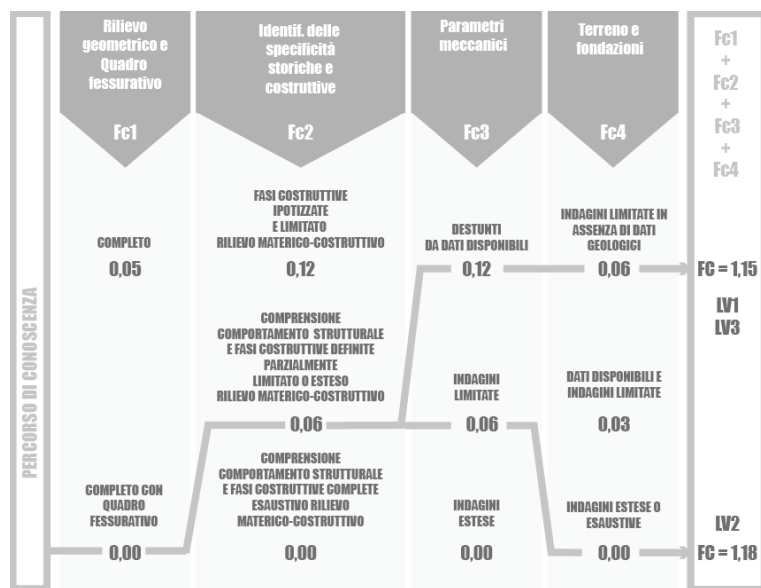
PERCORSO DI CONOSCENZA

| Rilievo geometrico e Quadro fessurativo | Identif. delle specificità storiche e costruttive | Parametri meccanici | Terreno e fondazioni | Fc1 + Fc2 + Fc3 + Fc4 |
|---|---|---|---|---|
| Fc1 | Fc2 | Fc3 | Fc4 | |
| COMPLETO | FASI COSTRUTTIVE IPOTIZZATE E LIMITATO RILIEVO MATERICO-COSTRUTTIVO | DESTUNTI DA DATI DISPONIBILI | INDAGINI LIMITATE IN ASSENZA DI DATI GEOLOGICI | |
| 0,05 | 0,12 | 0,12 | 0,06 | FC = 1,15 |
| | COMPRENSIONE COMPORTAMENTO STRUTTURALE E FASI COSTRUTTIVE DEFINITE PARZIALMENTE LIMITATO O ESTESO RILIEVO MATERICO-COSTRUTTIVO | INDAGINI LIMITATE | DATI DISPONIBILI E INDAGINI LIMITATE | LV1 LV3 |
| | 0,06 | 0,06 | 0,03 | |
| COMPLETO CON QUADRO FESSURATIVO | COMPRENSIONE COMPORTAMENTO STRUTTURALE E FASI COSTRUTTIVE COMPLETE ESAUSTIVO RILIEVO MATERICO-COSTRUTTIVO | INDAGINI ESTESE | INDAGINI ESTESE O ESAUSTIVE | LV2 |
| 0,00 | 0,00 | 0,00 | 0,00 | FC = 1,18 |